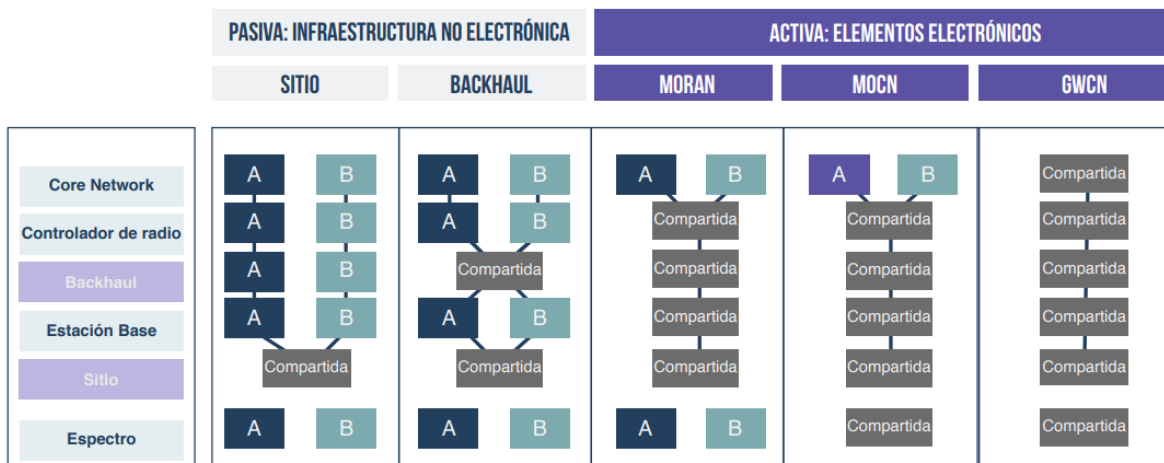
PASIVA: INFRAESTRUCTURA NO ELECTRÓNICA

ACTIVA: ELEMENTOS ELECTRÓNICOS

SITIO

BACKHAUL

MORAN

MOCN

GWCN

Core Network

Controlador de radio

Backhaul

Estación Base

Sitio

Espectro

A B
A B
A B
A B
Compartida
A B

A B
A B
Compartida
A B
Compartida
A B

A B
Compartida
Compartida
Compartida
Compartida
A B

A B
Compartida
Compartida
Compartida
Compartida
Compartida

Compartida
Compartida
Compartida
Compartida
Compartida
Compartida